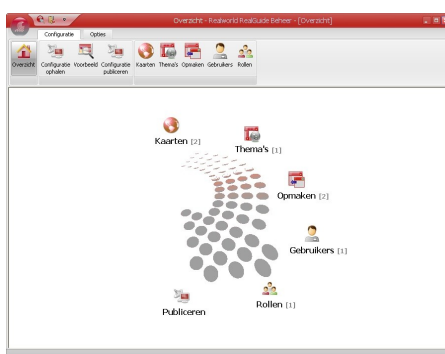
Overzicht - Realworld RealGuide Beheer - [Overzicht]

Configuratie
Opties

Overzicht
Configuratie ophalen
Voorbeeld
Configuratie publiceren
Kaarten
Thema's
Opmaken
Gebruikers
Rollen

Kaarten [2]
Thema's [1]
Opmaken [2]
Gebruikers [1]
Rollen [1]
Publiceren